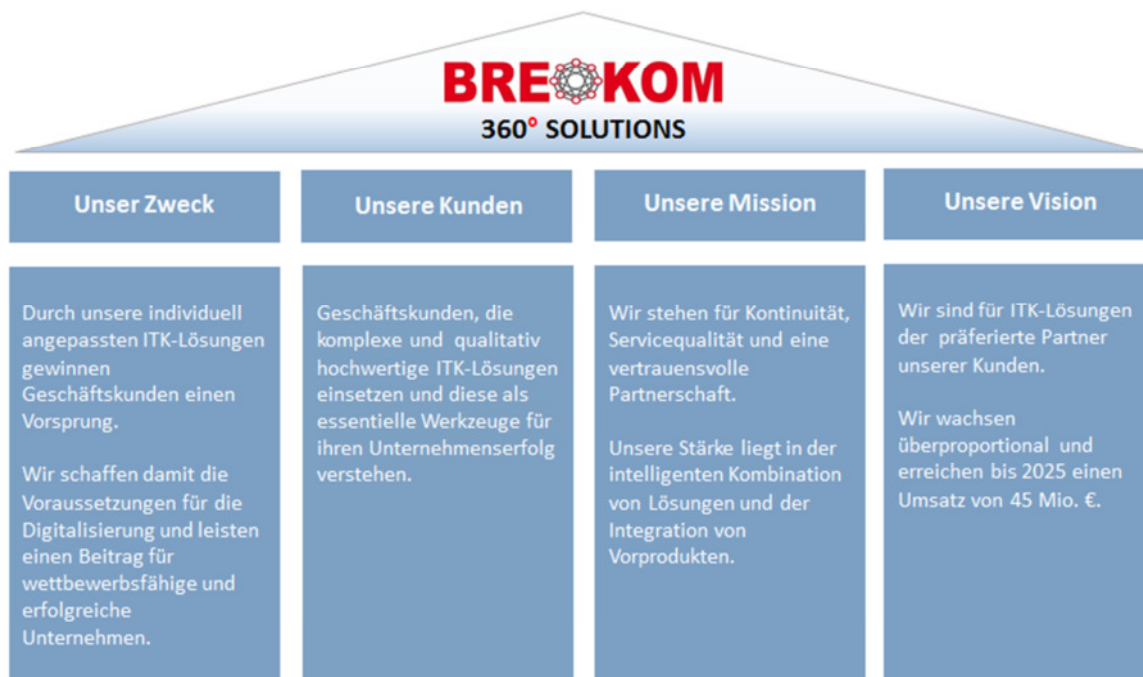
BRE KOM
360° SOLUTIONS

Unser Zweck

Durch unsere individuell angepassten ITK-Lösungen gewinnen Geschäftskunden einen Vorsprung.

Wir schaffen damit die Voraussetzungen für die Digitalisierung und leisten einen Beitrag für wettbewerbsfähige und erfolgreiche Unternehmen.

Unsere Kunden

Geschäftskunden, die komplexe und qualitativ hochwertige ITK-Lösungen einsetzen und diese als essentielle Werkzeuge für ihren Unternehmenserfolg verstehen.

Unsere Mission

Wir stehen für Kontinuität, Servicequalität und eine vertrauensvolle Partnerschaft.

Unsere Stärke liegt in der intelligenten Kombination von Lösungen und der Integration von Vorprodukten.

Unsere Vision

Wir sind für ITK-Lösungen der präferierte Partner unserer Kunden.

Wir wachsen überproportional und erreichen bis 2025 einen Umsatz von 45 Mio. €.